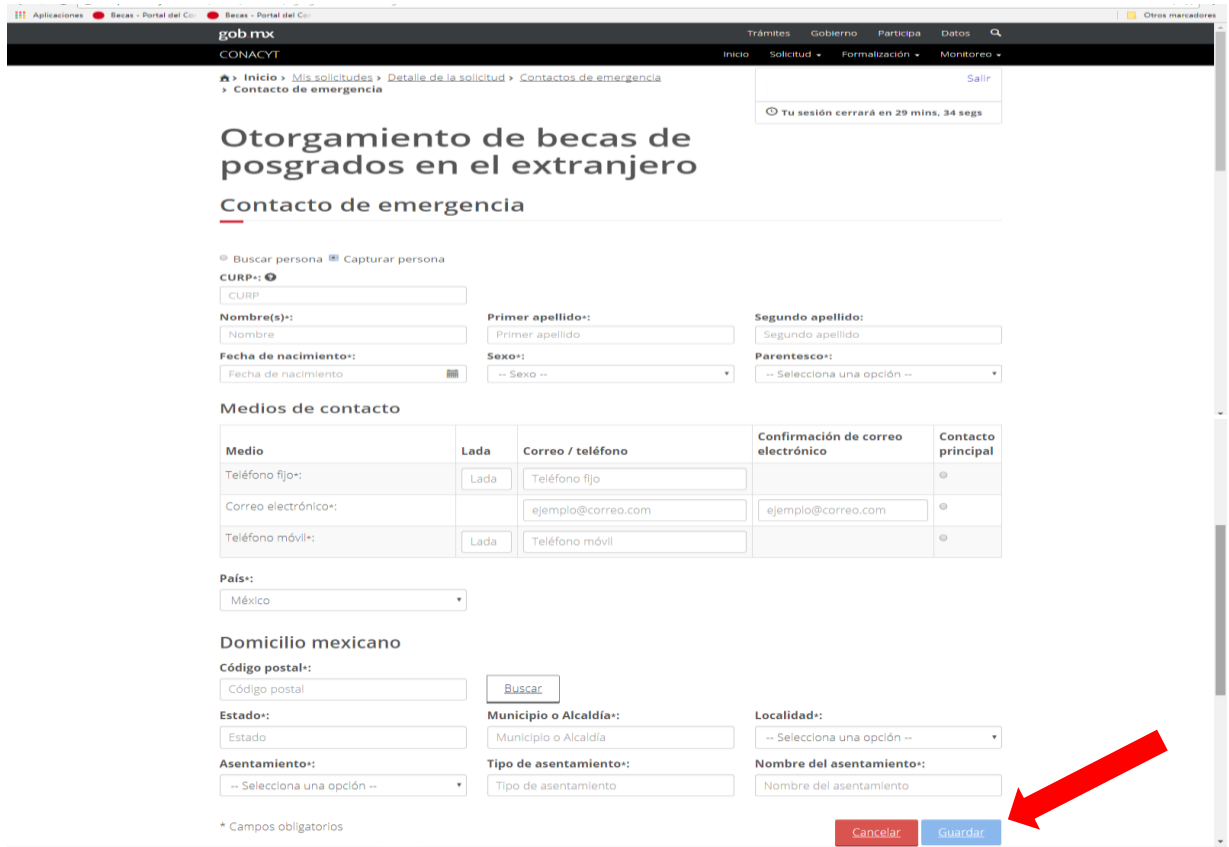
Aplicaciones Becas - Portal del Co Becas - Portal del Co Otros marcadores

gob mx Trámites Gobierno Participa Datos

CONACYT Inicio Solicitud Formalización Monitoreo

Inicio › Mis solicitudes › Detalle de la solicitud › Contactos de emergencia › Contacto de emergencia

Salir

Tu sesión cerrará en 29 mins, 34 segs

# Otorgamiento de becas de posgrados en el extranjero

## Contacto de emergencia

Buscar persona Capturar persona

CURP*:
CURP

Nombre(s)*: Nombre
Primer apellido*: Primer apellido
Segundo apellido: Segundo apellido

Fecha de nacimiento*: Fecha de nacimiento
Sexo*: -- Sexo --
Parentesco*: -- Selecciona una opción --

## Medios de contacto

| Medio | Lada | Correo / teléfono | Confirmación de correo electrónico | Contacto principal |
|---|---|---|---|---|
| Teléfono fijo*: | Lada | Teléfono fijo | | |
| Correo electrónico*: | | ejemplo@correo.com | ejemplo@correo.com | |
| Teléfono móvil*: | Lada | Teléfono móvil | | |

País*:
México

## Domicilio mexicano

Código postal*:
Código postal
Buscar

Estado*: Estado
Municipio o Alcaldía*: Municipio o Alcaldía
Localidad*: -- Selecciona una opción --

Asentamiento*: -- Selecciona una opción --
Tipo de asentamiento*: Tipo de asentamiento
Nombre del asentamiento*: Nombre del asentamiento

* Campos obligatorios

Cancelar Guardar